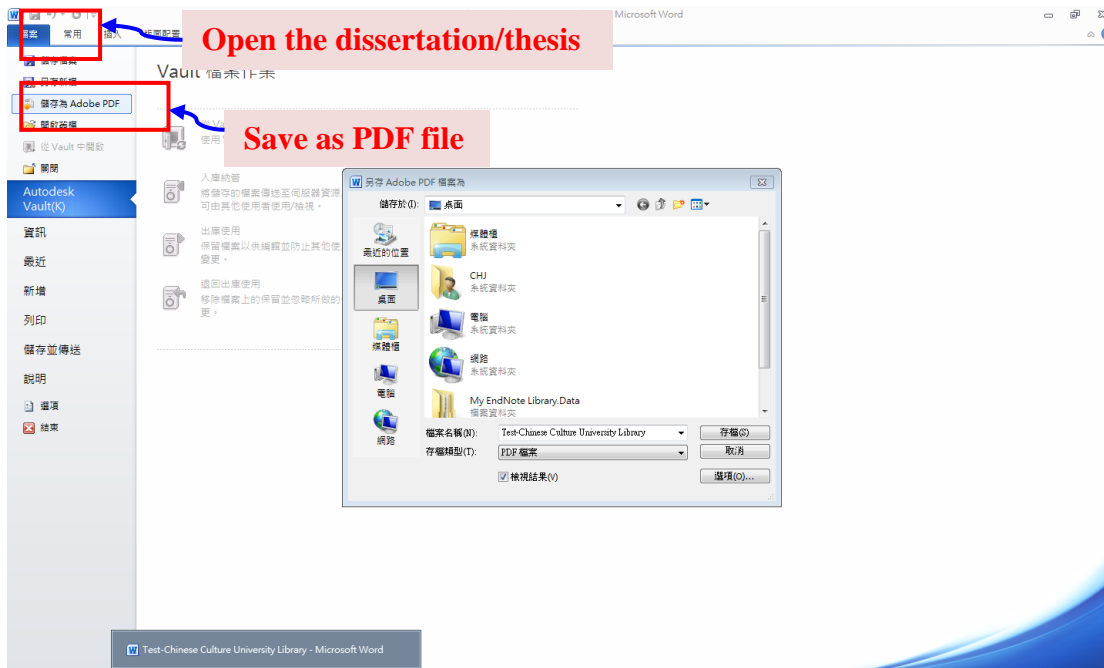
Microsoft Word

檔案 常用 插入 版面配置

Open the dissertation/thesis

Vault 檔案作業

儲存為 Adobe PDF

開啟舊檔

Save as PDF file

從 Vault 中開啟

關閉

Autodesk Vault(K)

資訊

最近

新增

列印

儲存並傳送

說明

選項

結束

使用

入庫納管
將儲存的檔案傳送至伺服器資源
可由其他使用者使用/檢視。

出庫使用
保留檔案以供編輯並防止其他使
變更。

還回出庫使用
移除檔案上的保留並忽略所做的
更。

另存 Adobe PDF 檔案為

儲存於(I): 桌面

最近的位置

桌面

媒體櫃

電腦

網路

媒體櫃
系統資料夾

CHJ
系統資料夾

電腦
系統資料夾

網路
系統資料夾

My EndNote Library.Data
檔案資料夾

檔案名稱(N): Test-Chinese Culture University Library

存檔類型(T): PDF 檔案

存檔(S)

取消

檢視結果(V)

選項(O)...

Test-Chinese Culture University Library - Microsoft Word